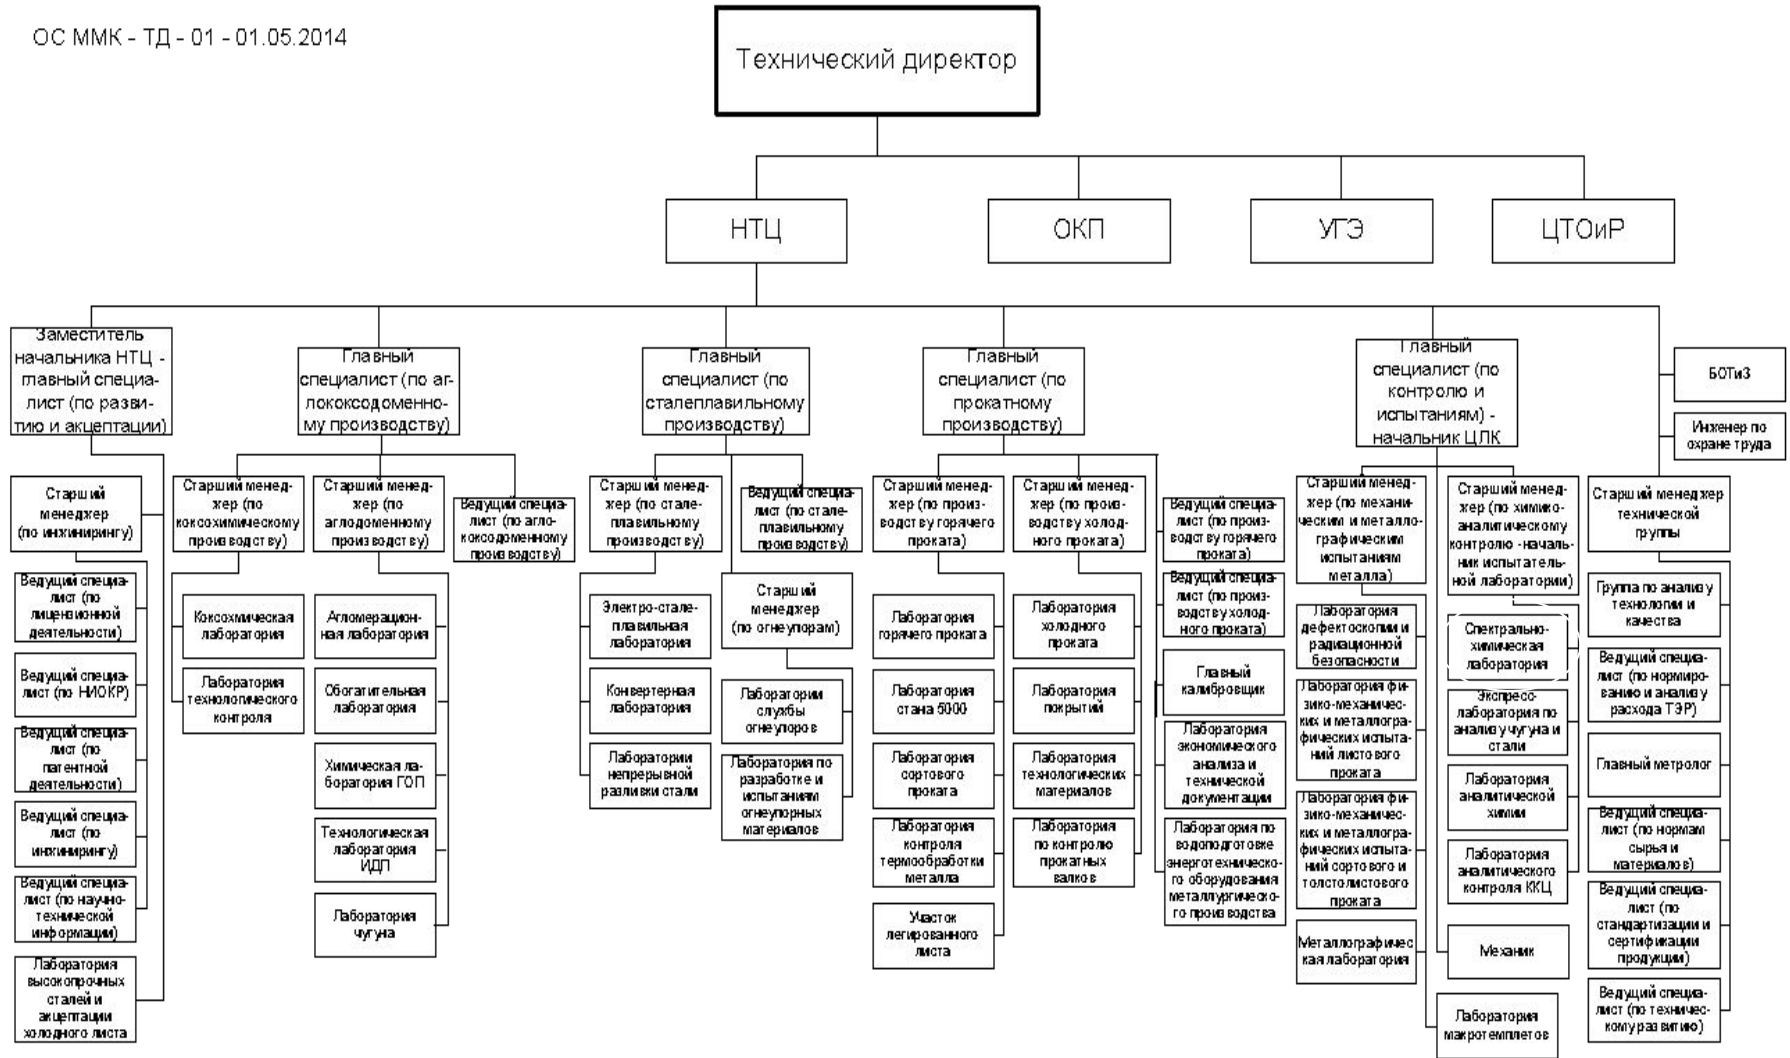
ОС ММК - ТД - 01 - 01.05.2014

Технический директор

НТЦ

ОКП

УГЭ

ЦТОиР

Заместитель начальника НТЦ - главный специалист (по развитию и акцептации)

Старший менеджер (по инжинирингу)

Ведущий специалист (по лицензионной деятельности)

Ведущий специалист (по НИОКР)

Ведущий специалист (по патентной деятельности)

Ведущий специалист (по инжинирингу)

Ведущий специалист (по научно-технической информации)

Лаборатория высокопрочных сталей и акцептации холодного листа

Главный специалист (по аглококсодоменному производству)

Старший менеджер (по коксохимическому производству)

Коксохимическая лаборатория

Лаборатория технологического контроля

Старший менеджер (по аглодоменному производству)

Агломерационная лаборатория

Обогатительная лаборатория

Химическая лаборатория ГОП

Технологическая лаборатория ИДП

Лаборатория чугуна

Ведущий специалист (по аглококсодоменному производству)

Главный специалист (по сталеплавильному производству)

Старший менеджер (по сталеплавильному производству)

Электро-сталеплавильная лаборатория

Конвертерная лаборатория

Лаборатория непрерывной разливки стали

Ведущий специалист (по сталеплавильному производству)

Старший менеджер (по огнеупорам)

Лаборатория службы огнеупоров

Лаборатория по разработке и испытаниям огнеупорных материалов

Главный специалист (по прокатному производству)

Старший менеджер (по производству горячего проката)

Лаборатория горячего проката

Лаборатория стана 5000

Лаборатория сортового проката

Лаборатория контроля термообработки металла

Участок легированного листа

Старший менеджер (по производству холодного проката)

Лаборатория холодного проката

Лаборатория покрытий

Лаборатория технологических материалов

Лаборатория по контролю прокатных валков

Ведущий специалист (по производству горячего проката)

Ведущий специалист (по производству холодного проката)

Главный калибровщик

Лаборатория экономического анализа и технической документации

Лаборатория по водоподготовке энерготехнического оборудования металлургического производства

Главный специалист (по контролю и испытаниям) - начальник ЦЛК

Старший менеджер (по механическим и металлографическим испытаниям металла)

Лаборатория дефектоскопии и радиационной безопасности

Лаборатория физико-механических и металлографических испытаний листового проката

Лаборатория физико-механических и металлографических испытаний сортового и толстолистового проката

Металлографическая лаборатория

Лаборатория макротемплетов

Старший менеджер (по химико-аналитическому контролю - начальник испытательной лаборатории)

Спектрально-химическая лаборатория

Экспресс-лаборатория по анализу чугуна и стали

Лаборатория аналитической химии

Лаборатория аналитического контроля ККЦ

Механик

БОТиЗ

Инженер по охране труда

Старший менеджер технической группы

Группа по анализу технологии и качества

Ведущий специалист (по нормированию и анализу расхода ТЭР)

Главный метролог

Ведущий специалист (по нормам сырья и материалов)

Ведущий специалист (по стандартизации и сертификации продукции)

Ведущий специалист (по техническому развитию)